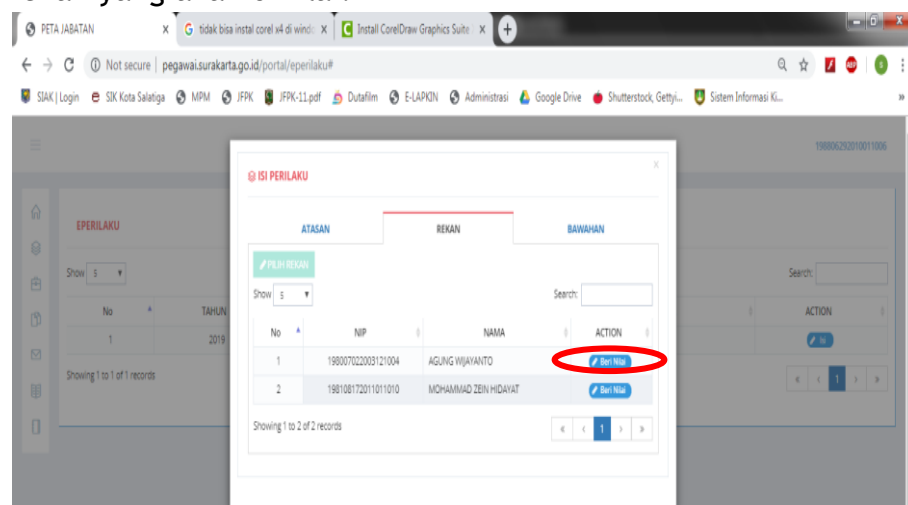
PETA JABATAN ×
tidak bisa instal corel x4 di windo ×
Install CorelDraw Graphics Suite ×

Not secure | pegawai.surakarta.go.id/portal/eperilaku#

SIAK | Login   SIK Kota Salatiga   MPM   JFPK   JFPK-11.pdf   Dutafilm   E-LAPKIN   Administrasi   Google Drive   Shutterstock, Gettyi...   Sistem Informasi Ki...

198006292010011006

EPERILAKU

Show 5

Search:

| No | TAHUN | ACTION |
|---|---|---|
| 1 | 2019 | Isi |

Showing 1 to 1 of 1 records

ISI PERILAKU

ATASAN   REKAN   BAWAHAN

PILIH REKAN

Show 5

Search:

| No | NIP | NAMA | ACTION |
|---|---|---|---|
| 1 | 198007022003121004 | AGUNG WIJAYANTO | Beri Nilai |
| 2 | 198108172011011010 | MOHAMMAD ZEIN HIDAYAT | Beri Nilai |

Showing 1 to 2 of 2 records

« ‹ 1 › »